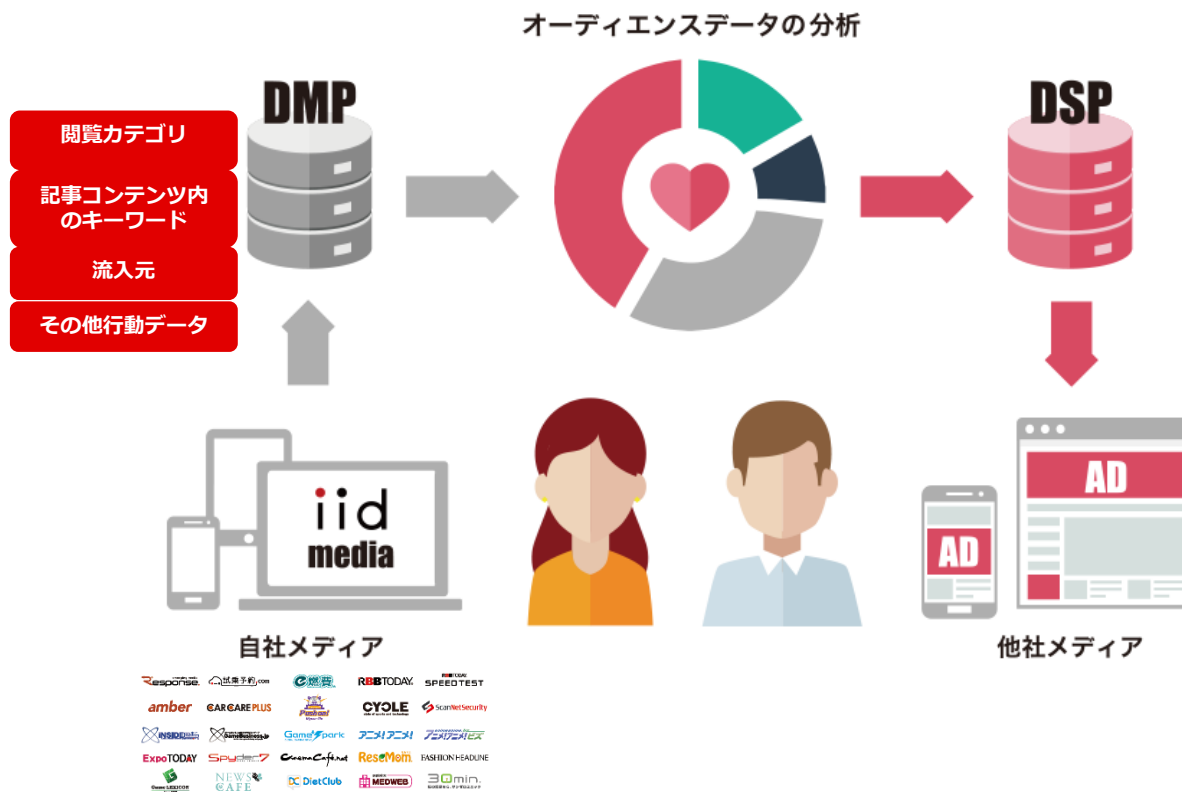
オーディエンスデータの分析

DMP

閲覧カテゴリ

記事コンテンツ内のキーワード

流入元

その他行動データ

DSP

iid media

自社メディア

AD

AD

他社メディア

Response.
試乗予約.com
燃費
RBB TODAY
SPEED TEST
amber
CAR CARE PLUS
Pushoo!
CYCLE
ScanNetSecurity
INSIDE
Game Business.jp
Game Spark
アニメ！アニメ！
アニメ！アニメ！ビズ
Expo TODAY
Spyder7
CinemaCafe.net
ReseMom
FASHION HEADLINE
Game LEXICON
NEWS CAFE
DietClub
MEDWEB
30min.